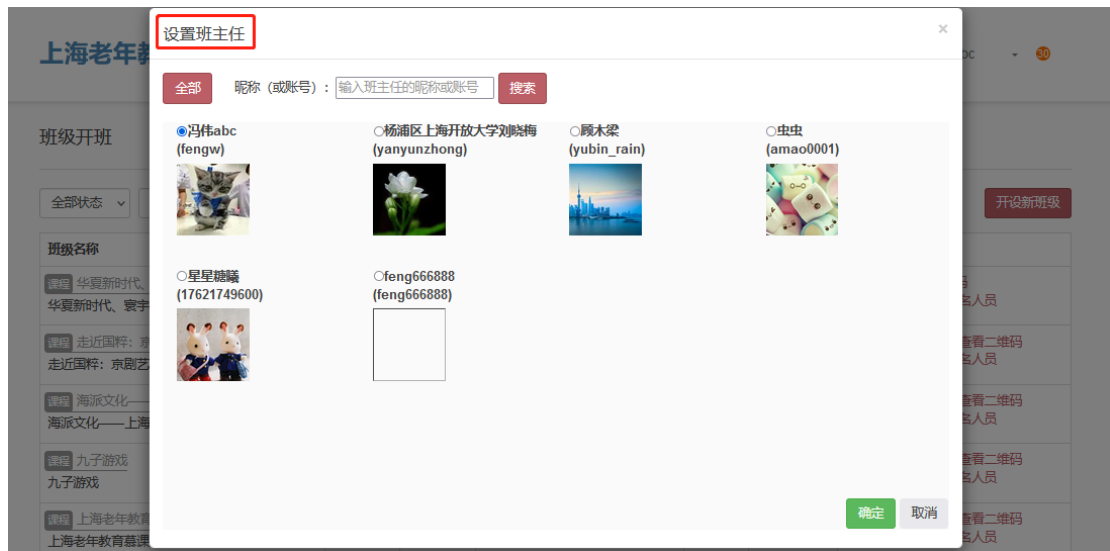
上海老年教

班级开班

全部状态

班级名称

课程 华夏新时代、
华夏新时代、寰宇

课程 走近国粹：京
走近国粹：京剧艺

课程 海派文化——
海派文化——上海

课程 九子游戏
九子游戏

课程 上海老年教育
上海老年教育慕课

bc

30

开设新班级

名人员

查看二维码
名人员

查看二维码
名人员

查看二维码
名人员

查看二维码
名人员

设置班主任

×

全部

昵称（或账号）：输入班主任的昵称或账号

搜索

◉冯伟abc
(fengw)

○杨浦区上海开放大学刘晓梅
(yanyunzhong)

○顾木梁
(yubin_rain)

○虫虫
(amao0001)

○星星睫曦
(17621749600)

○feng666888
(feng666888)

确定

取消